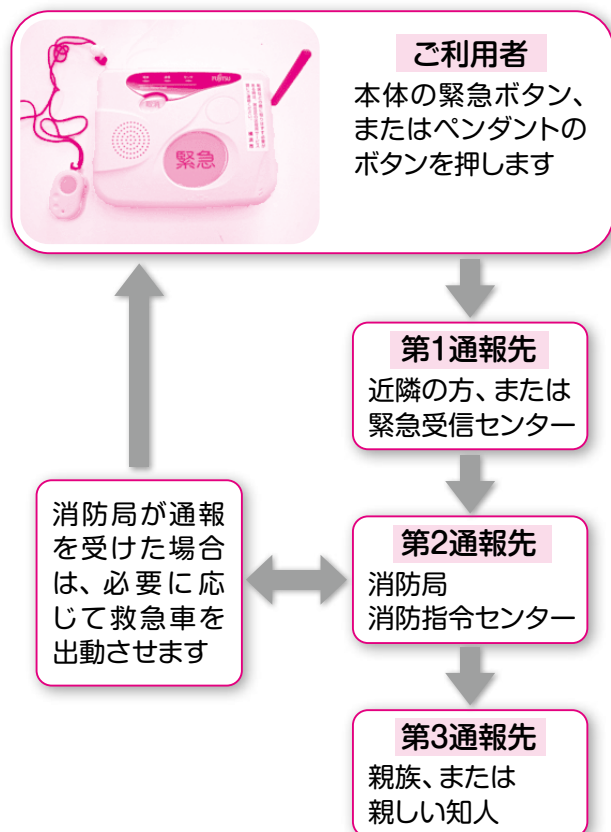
緊急

FUJITSU

ご利用者

本体の緊急ボタン、またはペンダントのボタンを押します

第1通報先

近隣の方、または緊急受信センター

第2通報先

消防局
消防指令センター

第3通報先

親族、または親しい知人

消防局が通報を受けた場合は、必要に応じて救急車を出動させます